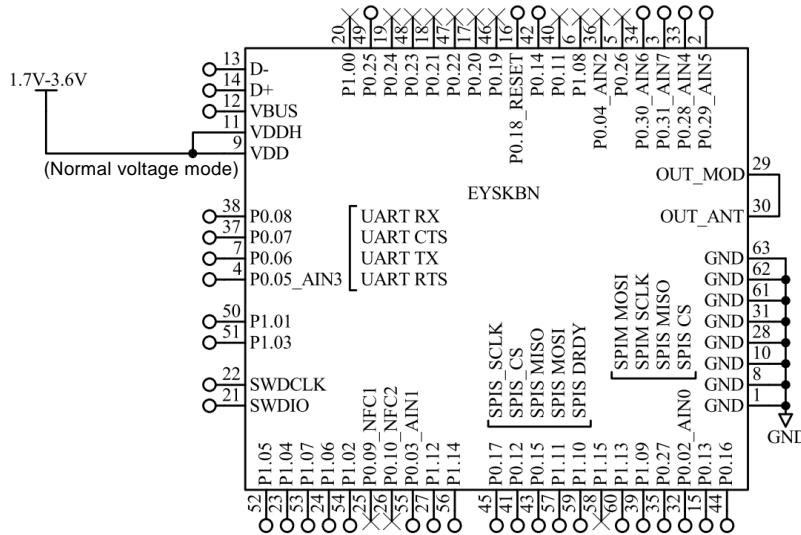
1.7V-3.6V

(Normal voltage mode)

EYSKBN

13 D-
14 D+
12 VBUS
11 VDDH
9 VDD

38 P0.08
37 P0.07
7 P0.06
4 P0.05_AIN3

UART RX
UART CTS
UART TX
UART RTS

50 P1.01
51 P1.03

22 SWDCLK
21 SWDIO

20 P1.00
49 P0.25
19 P0.24
48 P0.23
18 P0.21
47 P0.22
17 P0.20
46 P0.19
16 P0.18_RESET
42 P0.14
40 P0.11
6 P1.08
36 P0.04_AIN2
5 P0.26
34 P0.30_AIN6
3 P0.31_AIN7
33 P0.28_AIN4
2 P0.29_AIN5

29 OUT_MOD
30 OUT_ANT

63 GND
62 GND
61 GND
31 GND
28 GND
10 GND
8 GND
1 GND

GND

SPIM MOSI
SPIM SCLK
SPIS MISO
SPIS CS

SPIS_SCLK
SPIS_CS
SPIS MISO
SPIS MOSI
SPIS DRDY

52 P1.05
23 P1.04
53 P1.07
24 P1.06
54 P1.02
25 P0.09_NFC1
26 P0.10_NFC2
55 P0.03_AIN1
27 P1.12
56 P1.14
45 P0.17
41 P0.12
43 P0.15
57 P1.11
59 P1.10
58 P1.15
60 P1.13
39 P1.09
35 P0.27
32 P0.02_AIN0
15 P0.13
44 P0.16